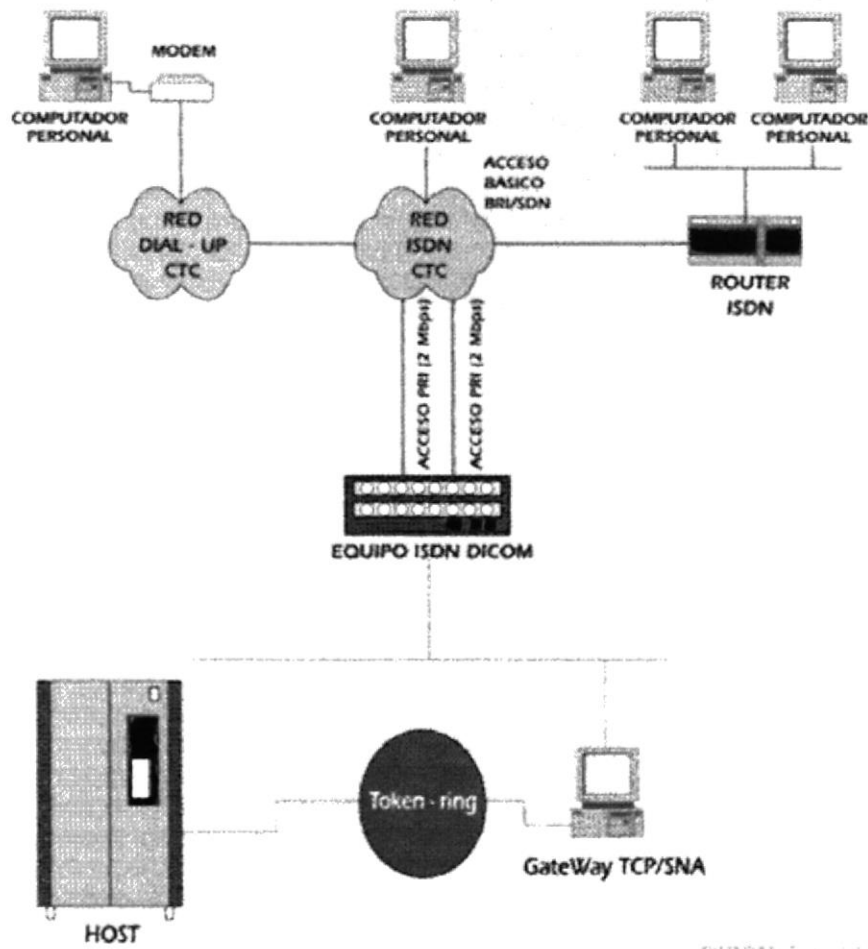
MODEM

COMPUTADOR PERSONAL

COMPUTADOR PERSONAL

COMPUTADOR PERSONAL

COMPUTADOR PERSONAL

ACCESO BASICO BRI/SDN

RED DIAL - UP CTC

RED ISDN CTC

ROUTER ISDN

ACCESO PRI (2 Mbps)

ACCESO PRI (2 Mbps)

EQUIPO ISDN DICOM

Token - ring

GateWay TCP/SNA

HOST